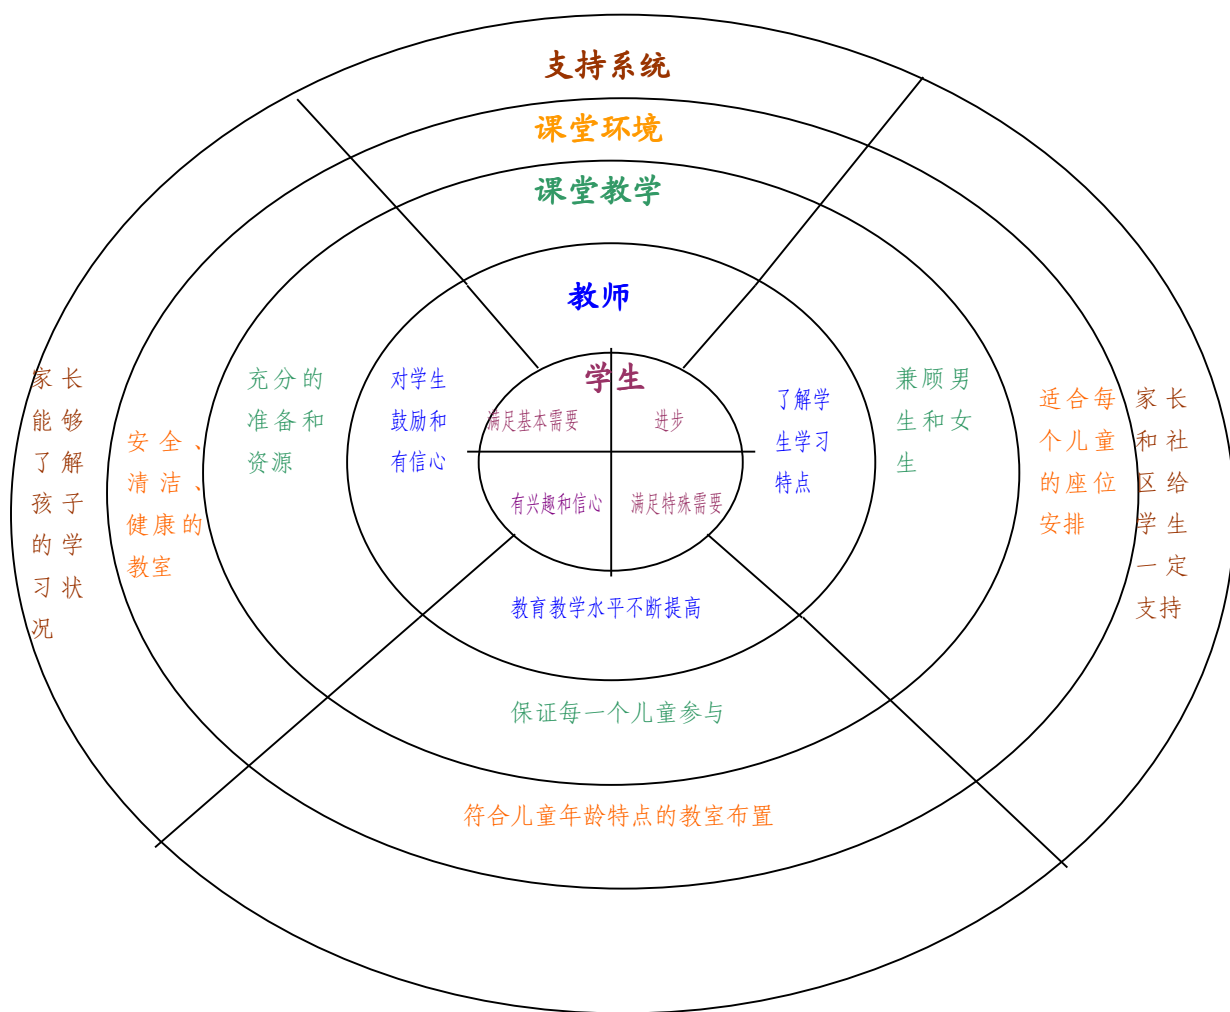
支持系统

课堂环境

课堂教学

教师

学生

满足基本需要

进步

有兴趣和信心

满足特殊需要

对学生鼓励和有信心

了解学生学习特点

教育教学水平不断提高

充分的准备和资源

兼顾男生和女生

保证每一个儿童参与

安全、清洁、健康的教室

适合每个儿童的座位安排

符合儿童年龄特点的教室布置

家长能够了解孩子的学习状况

家长和社区给学生一定支持